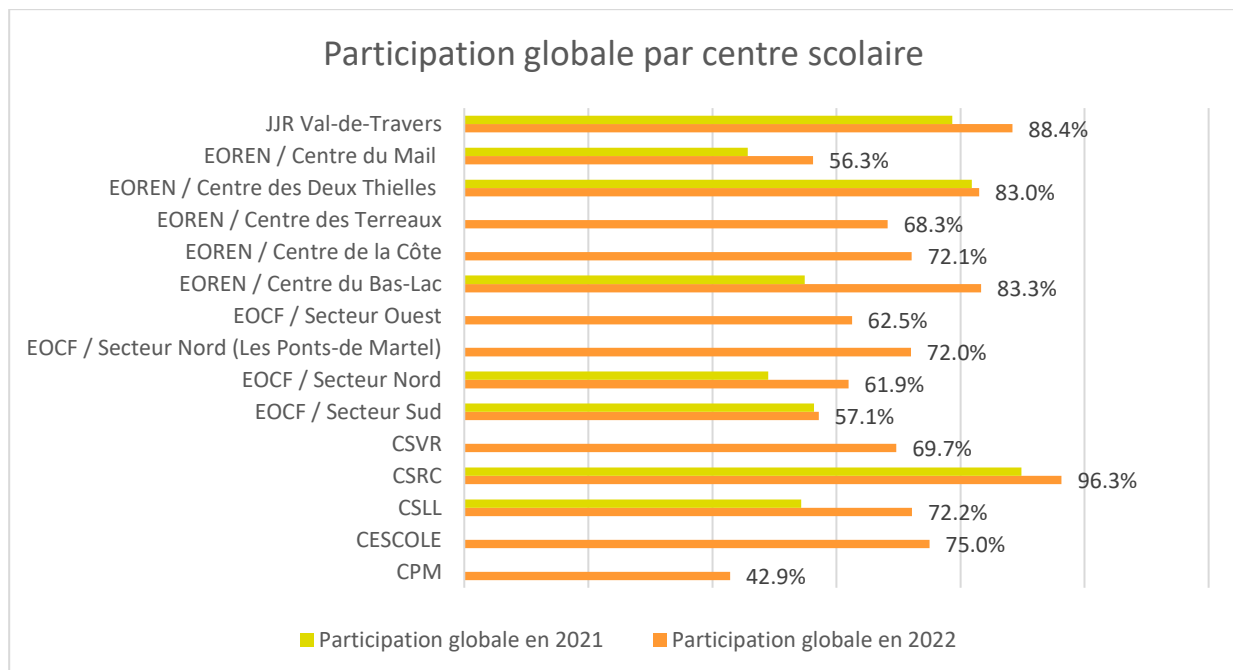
Participation globale par centre scolaire

JJR Val-de-Travers 88.4%
EOREN / Centre du Mail 56.3%
EOREN / Centre des Deux Thielles 83.0%
EOREN / Centre des Terreaux 68.3%
EOREN / Centre de la Côte 72.1%
EOREN / Centre du Bas-Lac 83.3%
EOCF / Secteur Ouest 62.5%
EOCF / Secteur Nord (Les Ponts-de Martel) 72.0%
EOCF / Secteur Nord 61.9%
EOCF / Secteur Sud 57.1%
CSVR 69.7%
CSRC 96.3%
CSLL 72.2%
CESCOLE 75.0%
CPM 42.9%

Participation globale en 2021
Participation globale en 2022